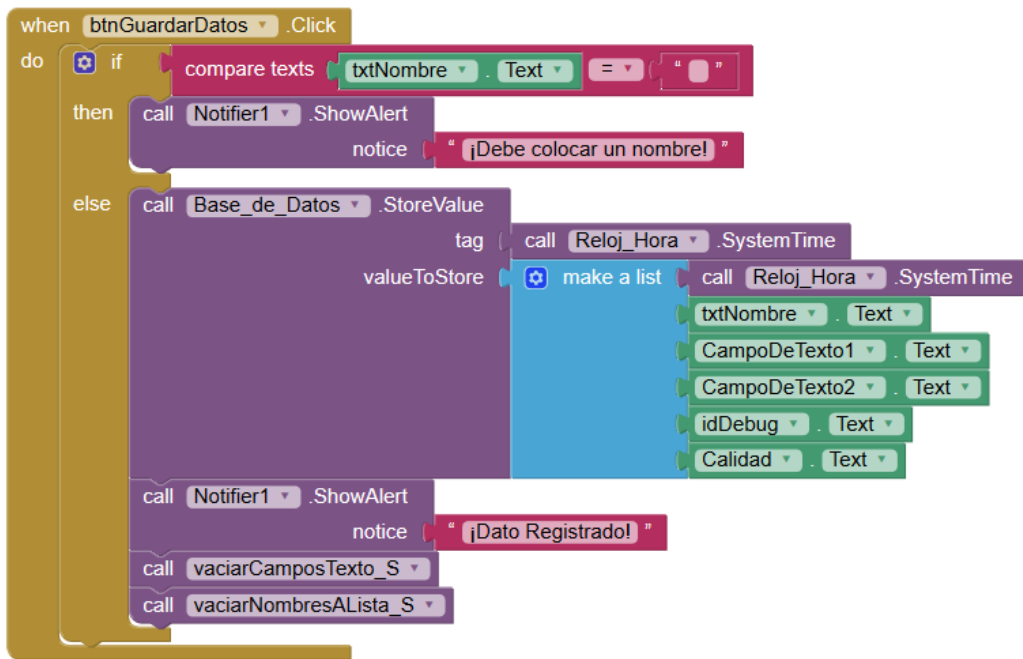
when btnGuardarDatos .Click
do if compare texts txtNombre . Text = " "
then call Notifier1 .ShowAlert
notice " ¡Debe colocar un nombre! "
else call Base_de_Datos .StoreValue
tag call Reloj_Hora .SystemTime
valueToStore make a list call Reloj_Hora .SystemTime
txtNombre . Text
CampoDeTexto1 . Text
CampoDeTexto2 . Text
idDebug . Text
Calidad . Text
call Notifier1 .ShowAlert
notice " ¡Dato Registrado! "
call vaciarCamposTexto_S
call vaciarNombresALista_S